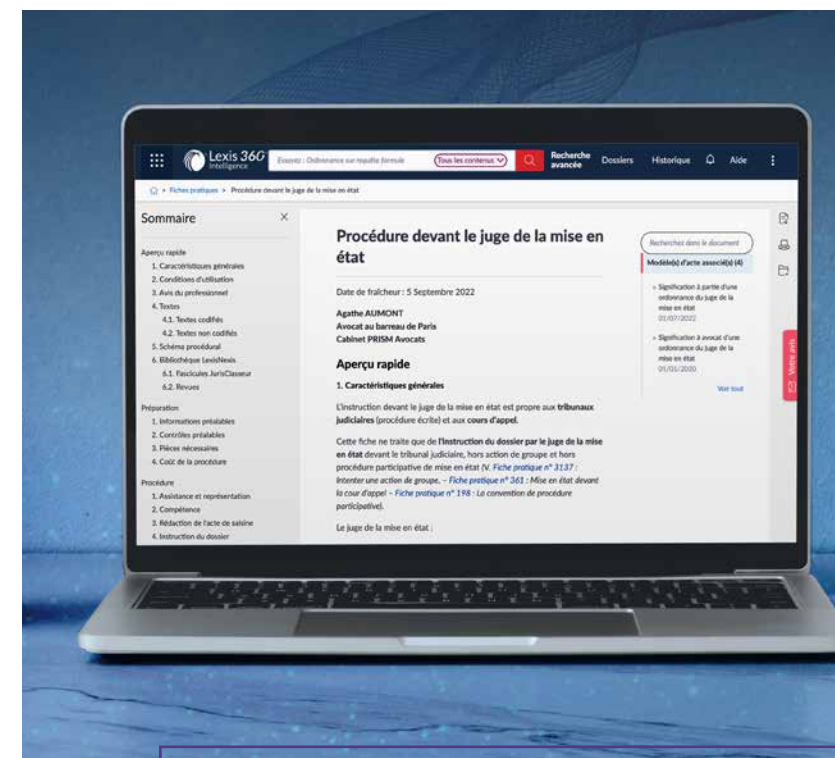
Lexis 360 Intelligence

Essayez : Ordonnance sur requête formule

Tous les contenus

Recherche avancée

Dossiers

Historique

Aide

Fiches pratiques > Procédure devant le juge de la mise en état

Sommaire

Aperçu rapide
1. Caractéristiques générales
2. Conditions d'utilisation
3. Avis du professionnel
4. Textes
4.1. Textes codifiés
4.2. Textes non codifiés
5. Schéma procédural
6. Bibliothèque LexisNexis
6.1. Fascicules JurisClasseur
6.2. Revues

Préparation
1. Informations préalables
2. Contrôles préalables
3. Pièces nécessaires
4. Coût de la procédure

Procédure
1. Assistance et représentation
2. Compétence
3. Rédaction de l'acte de saisine
4. Instruction du dossier

Procédure devant le juge de la mise en état

Date de fraîcheur : 5 Septembre 2022

Agathe AUMONT
Avocat au barreau de Paris
Cabinet PRISM Avocats

Aperçu rapide

1. Caractéristiques générales

L'instruction devant le juge de la mise en état est propre aux tribunaux judiciaires (procédure écrite) et aux cours d'appel.

Cette fiche ne traite que de l'instruction du dossier par le juge de la mise en état devant le tribunal judiciaire, hors action de groupe et hors procédure participative de mise en état (V. Fiche pratique n° 3137 : Intenter une action de groupe. – Fiche pratique n° 361 : Mise en état devant la cour d'appel – Fiche pratique n° 198 : La convention de procédure participative).

Le juge de la mise en état :

Recherchez dans le document

Modèle(s) d'acte associé(s) (4)

Signification à partie d'une ordonnance du juge de la mise en état
01/07/2022

Signification à avocat d'une ordonnance du juge de la mise en état
01/01/2020

Voir tout

Votre avis